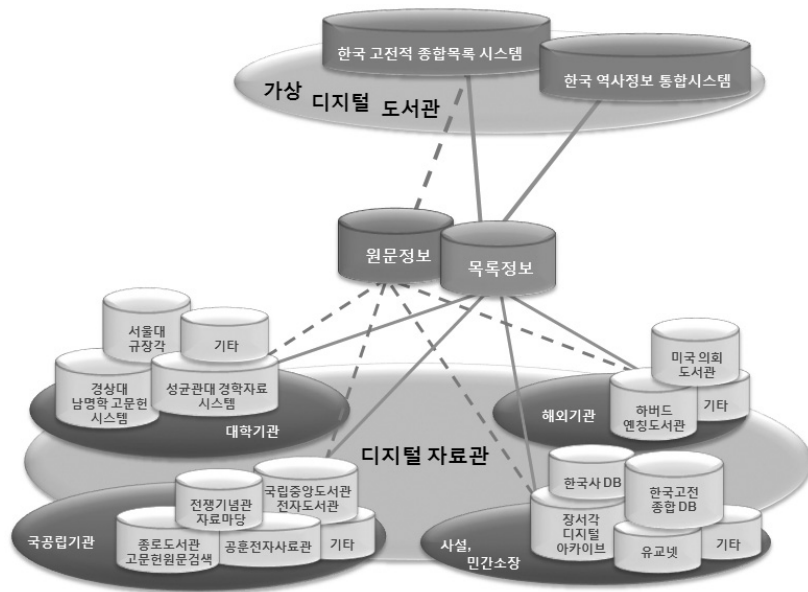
한국 고전적 종합목록 시스템

한국 역사정보 통합시스템

가상 디지털 도서관

원문정보

목록정보

서울대 규장각

기타

경상대 남명학 고문헌 시스템

성균관대 경학자료 시스템

대학기관

미국 의회 도서관

해외기관

하버드 옌칭도서관

기타

디지털 자료관

전쟁기념관 자료마당

국립중앙도서관 전자도서관

종로도서관 고문헌원문검색

공훈전자사료관

기타

국공립기관

한국사 DB

한국고전 종합 DB

장서각 디지털 아카이브

유교넷

기타

사설, 민간소장